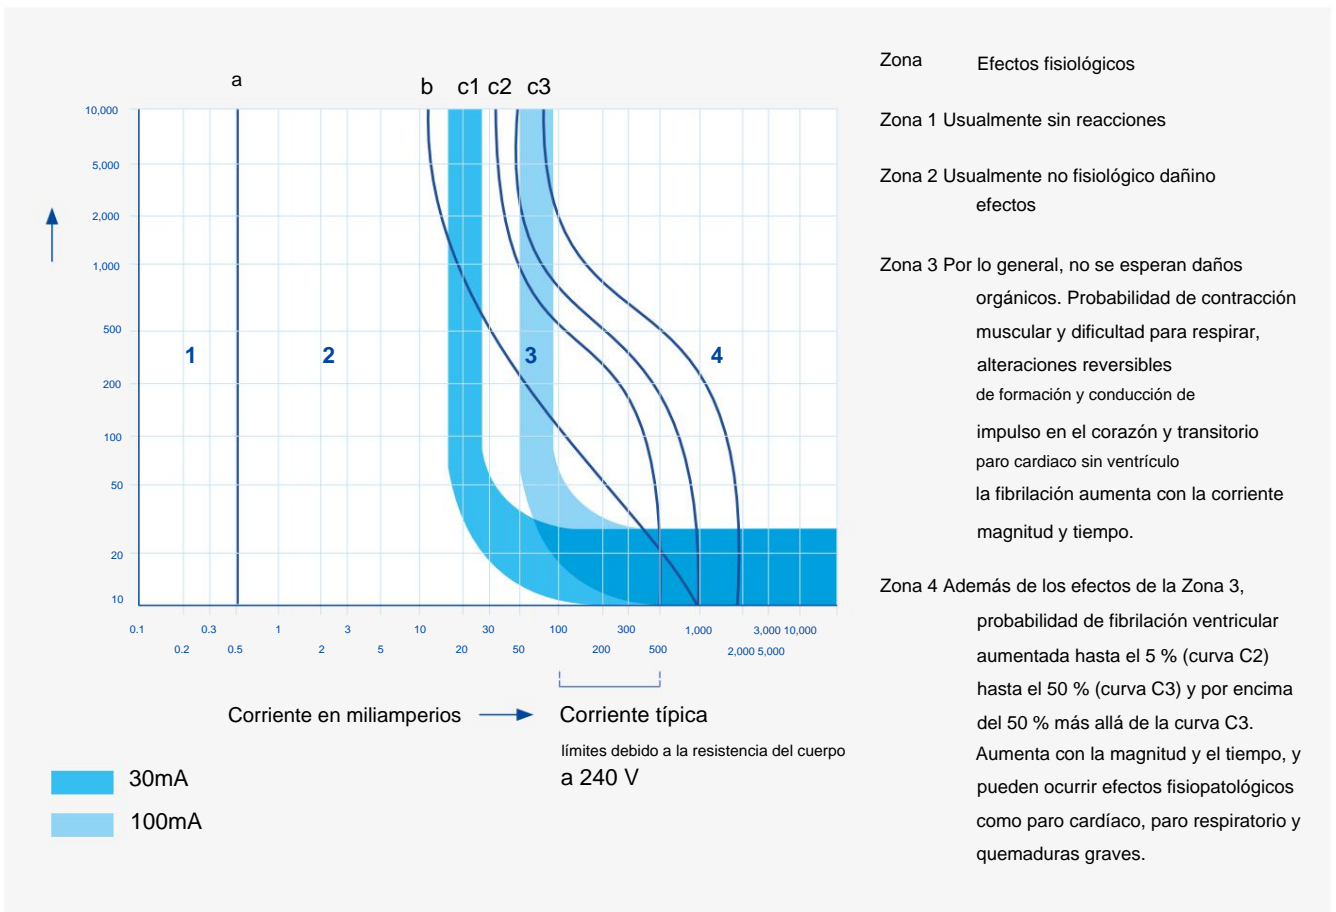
a b c1 c2 c3

10,000
5,000
2,000
1,000
500
200
100
50
20
10

1 2 3 4

0.1 0.3 1 3 10 30 100 300 1,000 3,000 10,000
0.2 0.5 2 5 20 50 200 500 2,000 5,000

Corriente en miliamperios → Corriente típica límites debido a la resistencia del cuerpo a 240 V

30mA
100mA

Zona Efectos fisiológicos

Zona 1 Usualmente sin reacciones

Zona 2 Usualmente no fisiológico dañino efectos

Zona 3 Por lo general, no se esperan daños orgánicos. Probabilidad de contracción muscular y dificultad para respirar, alteraciones reversibles de formación y conducción de impulso en el corazón y transitorio paro cardiaco sin ventrículo la fibrilación aumenta con la corriente magnitud y tiempo.

Zona 4 Además de los efectos de la Zona 3, probabilidad de fibrilación ventricular aumentada hasta el 5 % (curva C2) hasta el 50 % (curva C3) y por encima del 50 % más allá de la curva C3. Aumenta con la magnitud y el tiempo, y pueden ocurrir efectos fisiopatológicos como paro cardíaco, paro respiratorio y quemaduras graves.